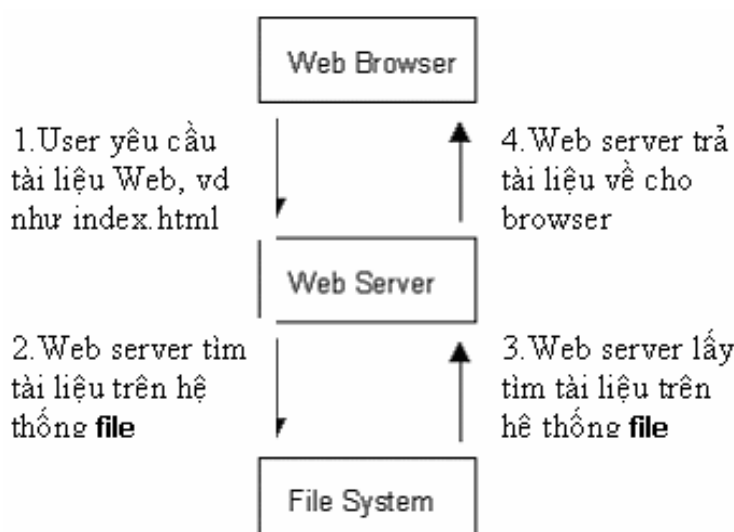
Web Browser

1.User yêu cầu tài liệu Web, vd như index.html

4.Web server trả tài liệu về cho browser

Web Server

2.Web server tìm tài liệu trên hệ thống **file**

3.Web server lấy tìm tài liệu trên hệ thống **file**

File System